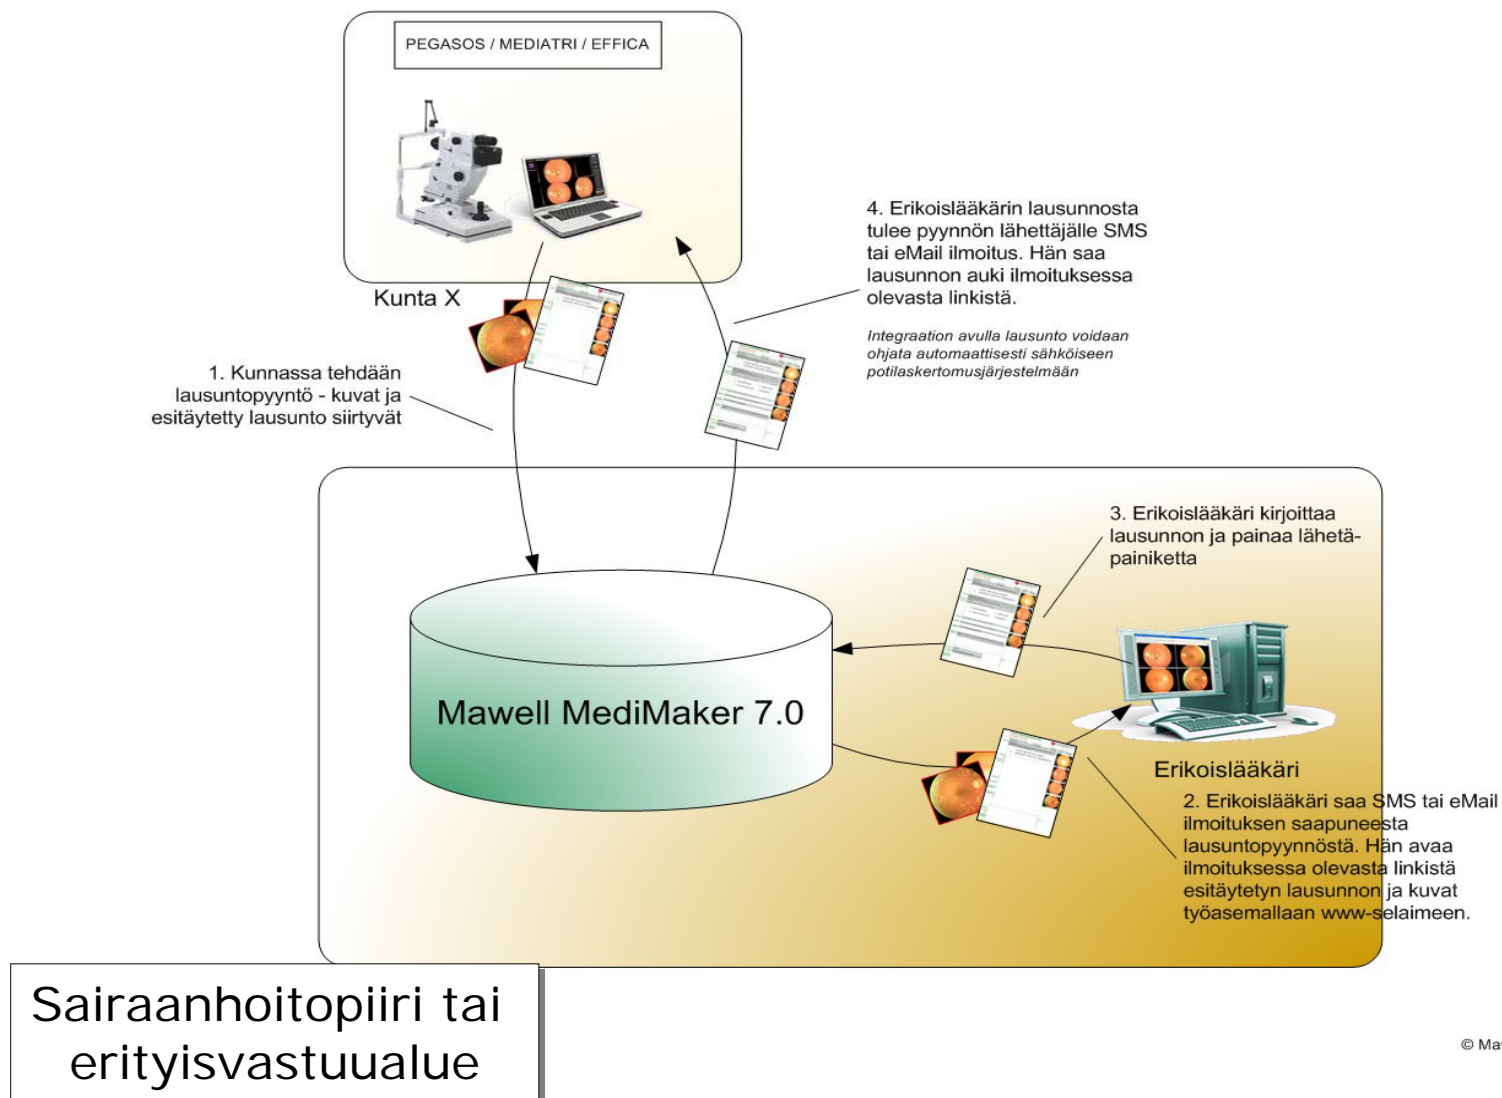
PEGASOS / MEDIATRI / EFFICA

Kunta X

4. Erikoislääkärin lausunnosta tulee pyynnön lähettäjälle SMS tai eMail ilmoitus. Hän saa lausunnon auki ilmoituksessa olevasta linkistä.

Integraation avulla lausunto voidaan ohjata automaattisesti sähköiseen potilaskertomusjärjestelmään

1. Kunnassa tehdään lausuntopyyntö - kuvat ja esitäytetty lausunto siirtyvät

3. Erikoislääkäri kirjoittaa lausunnon ja painaa lähetä-painiketta

Mawell MediMaker 7.0

Erikoislääkäri

2. Erikoislääkäri saa SMS tai eMail ilmoituksen saapuneesta lausuntopyynnöstä. Hän avaa ilmoituksessa olevasta linkistä esitäytetyn lausunnon ja kuvat työasemallaan www-selaimeen.

Sairaanhoitopiiri tai erityisvastuualue

© Ma